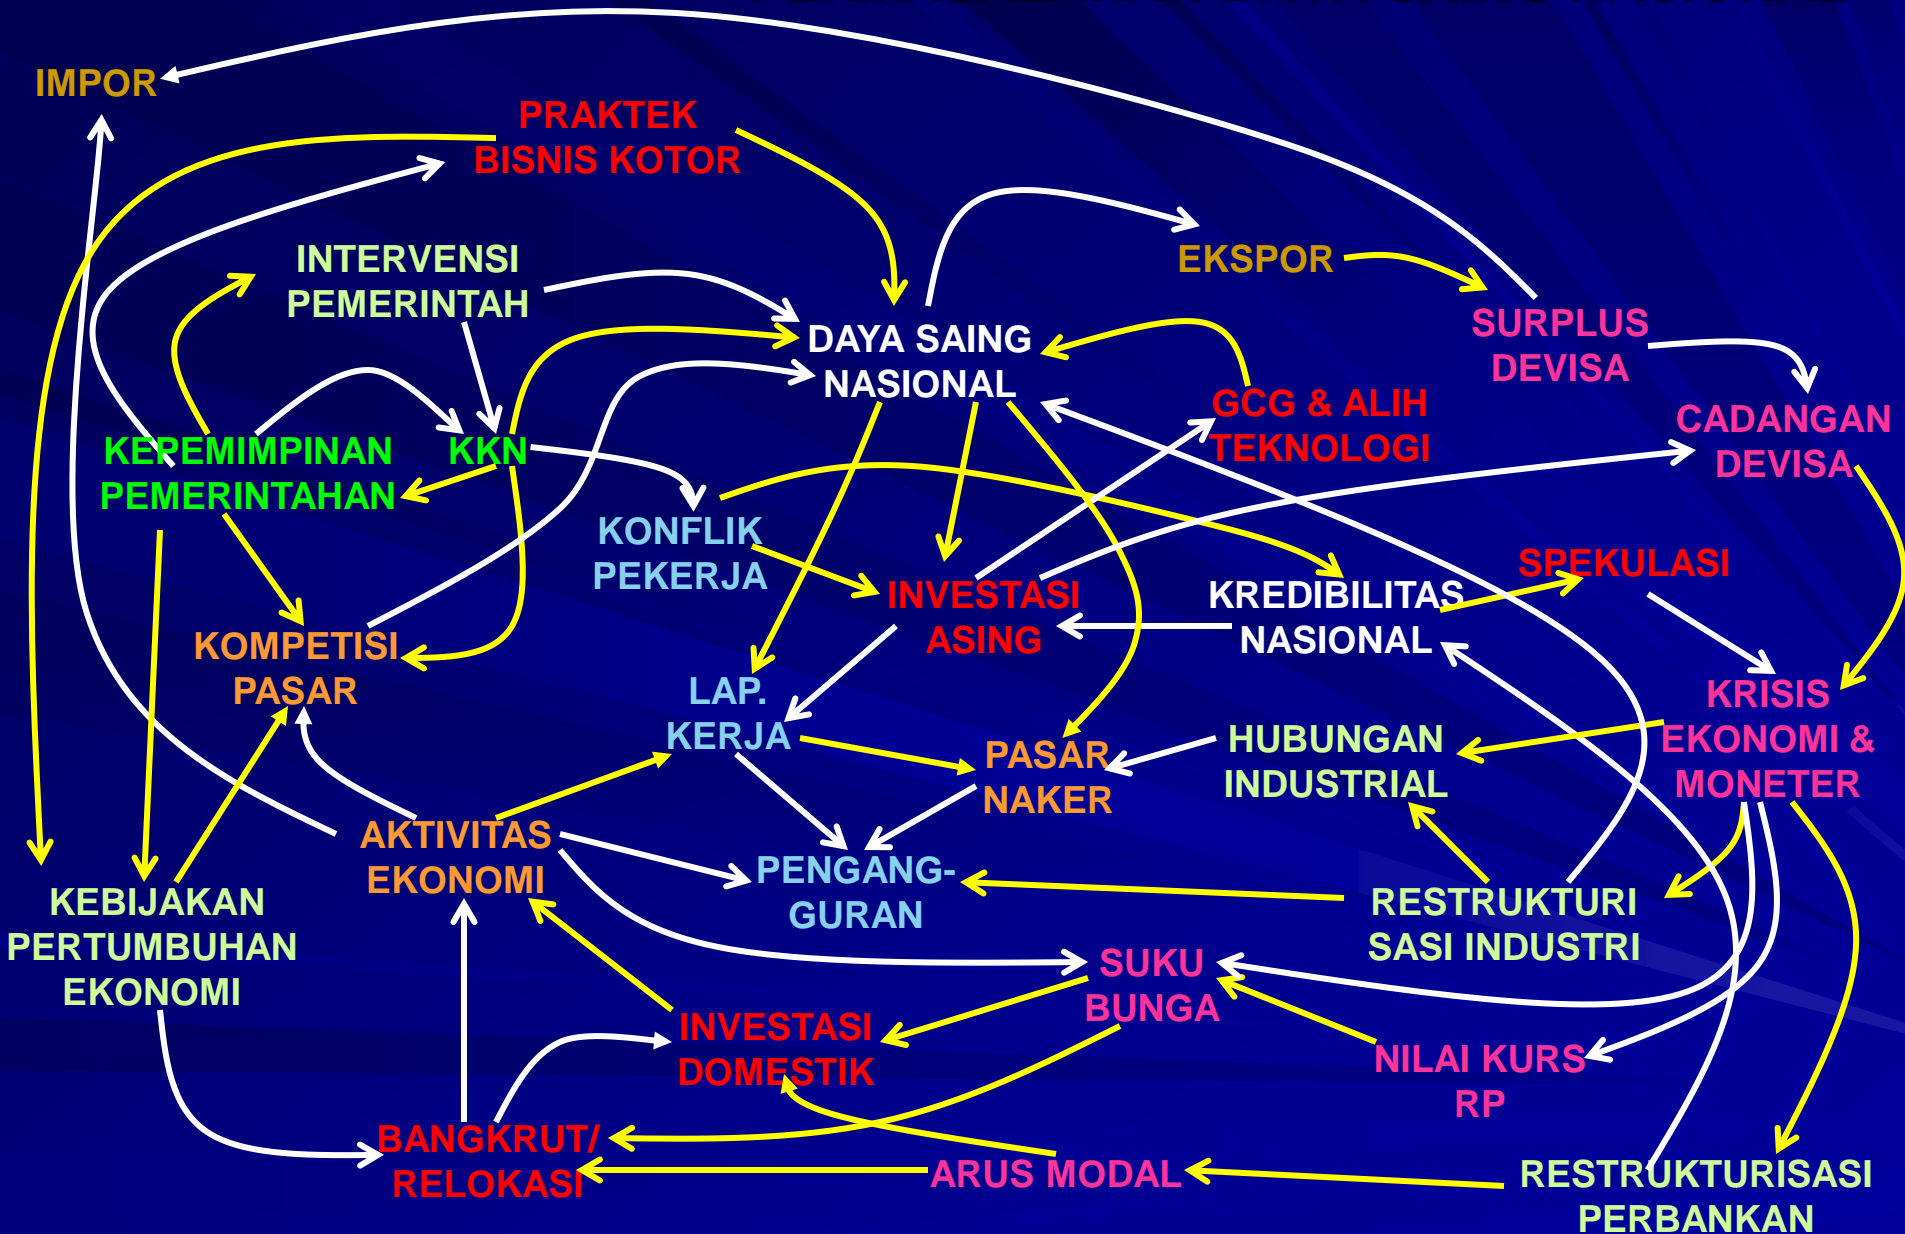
IMPOR

PRAKTEK BISNIS KOTOR

INTERVENSI PEMERINTAH

DAYA SAING NASIONAL

EKSPOR

SURPLUS DEVISA

CADANGAN DEVISA

GCG & ALIH TEKNOLOGI

KEPEMIMPINAN PEMERINTAHAN

KKN

KONFLIK PEKERJA

INVESTASI ASING

KREDIBILITAS NASIONAL

SPEKULASI

KOMPETISI PASAR

LAP. KERJA

PASAR NAKER

HUBUNGAN INDUSTRIAL

KRISIS EKONOMI & MONETER

AKTIVITAS EKONOMI

PENGANG-GURAN

RESTRUKTURI SASI INDUSTRI

KEBIJAKAN PERTUMBUHAN EKONOMI

SUKU BUNGA

INVESTASI DOMESTIK

NILAI KURS RP

BANGKRUT/ RELOKASI

ARUS MODAL

RESTRUKTURISASI PERBANKAN